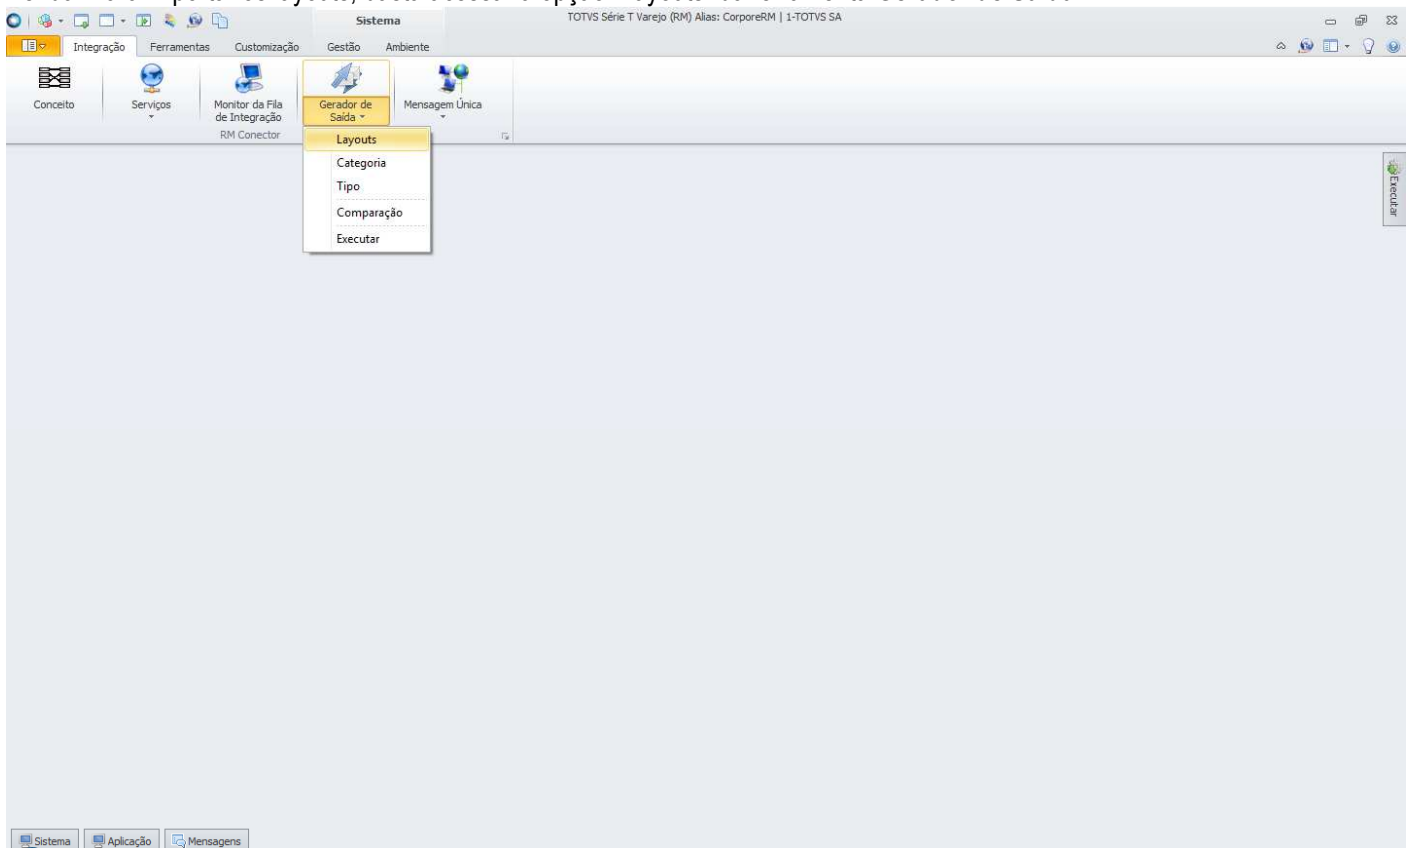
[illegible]

Sistema

TOTVS Série T Varejo (RM) Alias: CorporeRM | 1-TOTVS SA

Integração Ferramentas Customização Gestão Ambiente

Conceito

Serviços

Monitor da Fila de Integração

Gerador de Saída

Mensagem Única

RM Conector

Layouts
Categoria
Tipo
Comparação
Executar

Executar

Sistema Aplicação Mensagens